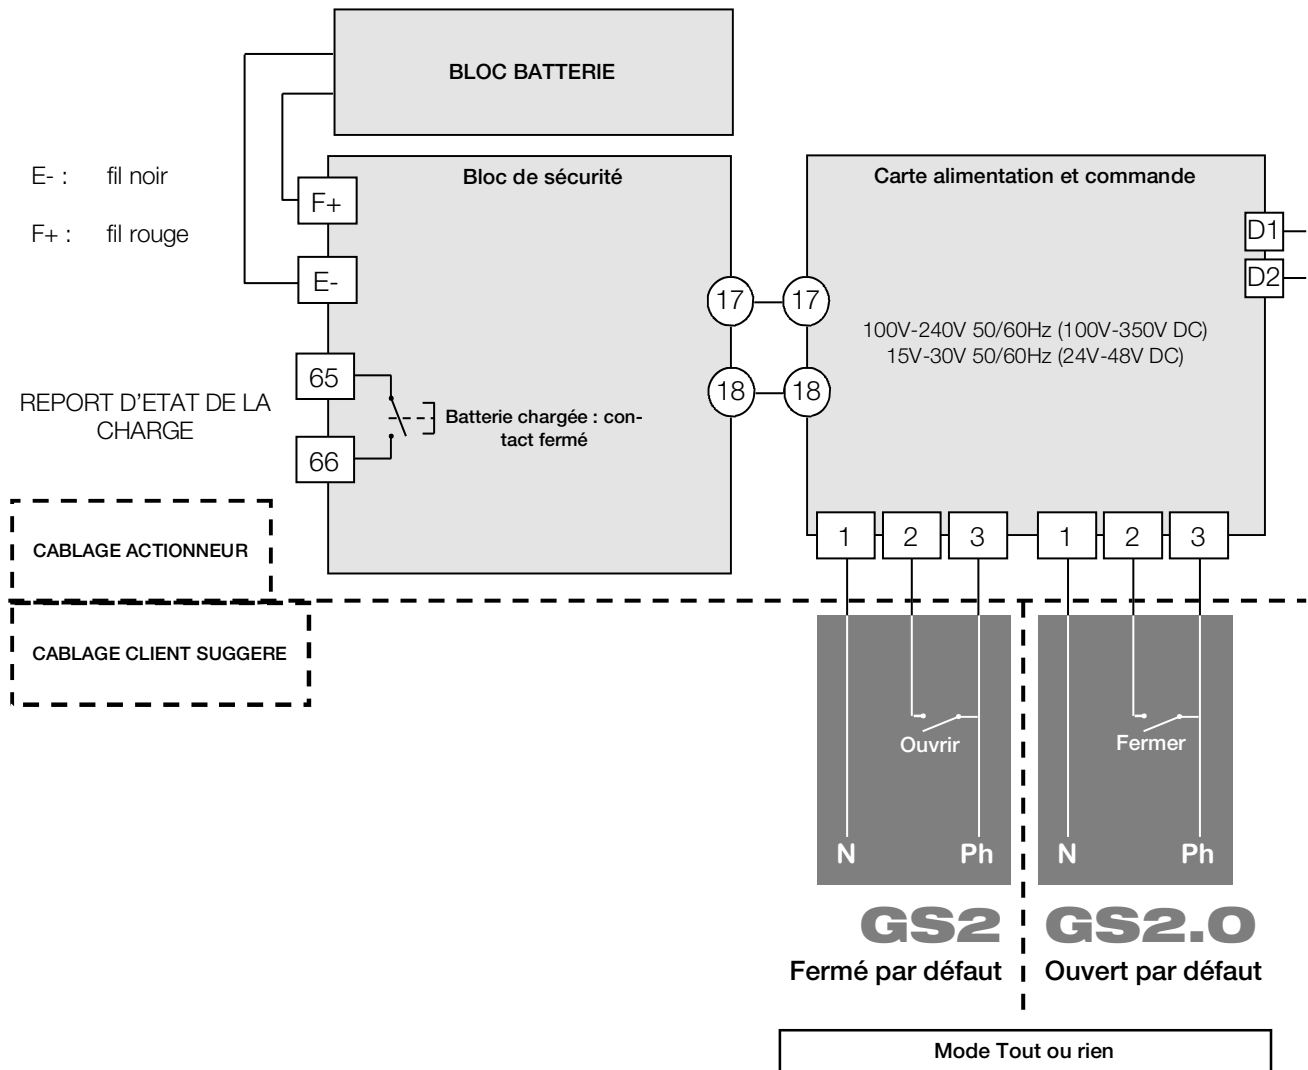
BLOC BATTERIE

E- : fil noir

F+ : fil rouge

Bloc de sécurité

F+

E-

65

66

REPORT D'ETAT DE LA CHARGE

Batterie chargée : contact fermé

17

18

17

18

Carte alimentation et commande

D1

D2

100V-240V 50/60Hz (100V-350V DC)
15V-30V 50/60Hz (24V-48V DC)

CABLAGE ACTIONNEUR

CABLAGE CLIENT SUGGERE

1 2 3 1 2 3

Ouvrir

Fermer

N Ph N Ph

GS2 GS2.O

Fermé par défaut Ouvert par défaut

Mode Tout ou rien